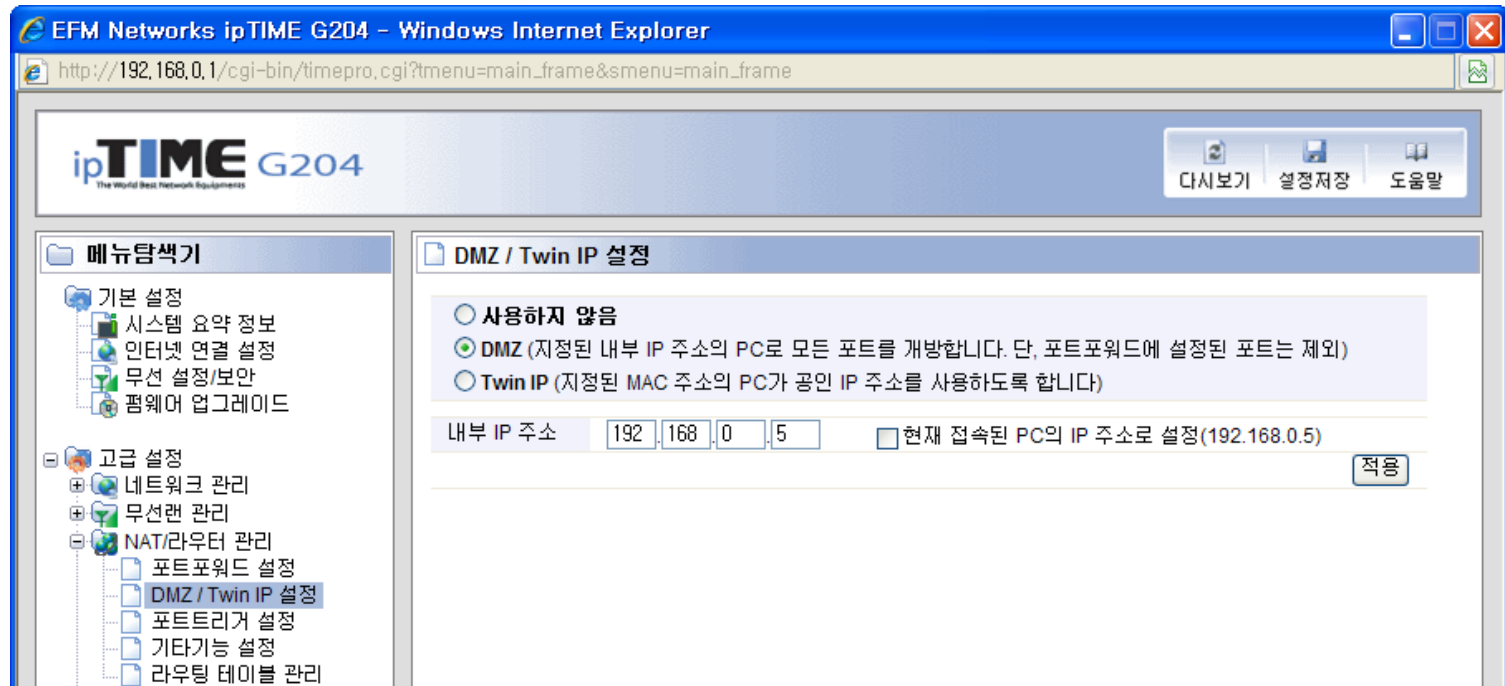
EFM Networks ipTIME G204 - Windows Internet Explorer

http://192.168.0.1/cgi-bin/timepro.cgi?tmenu=main_frame&smenu=main_frame

ipTIME G204
The World Best Network Equipments

다시보기 설정저장 도움말

메뉴탐색기

기본 설정
시스템 요약 정보
인터넷 연결 설정
무선 설정/보안
펌웨어 업그레이드

고급 설정
네트워크 관리
무선랜 관리
NAT/라우터 관리
포트포워드 설정
DMZ / Twin IP 설정
포트트리거 설정
기타기능 설정
라우팅 테이블 관리

DMZ / Twin IP 설정

사용하지 않음
DMZ (지정된 내부 IP 주소의 PC로 모든 포트를 개방합니다. 단, 포트포워드에 설정된 포트는 제외)
Twin IP (지정된 MAC 주소의 PC가 공인 IP 주소를 사용하도록 합니다)

내부 IP 주소 192 . 168 . 0 . 5 현재 접속된 PC의 IP 주소로 설정(192.168.0.5)

적용